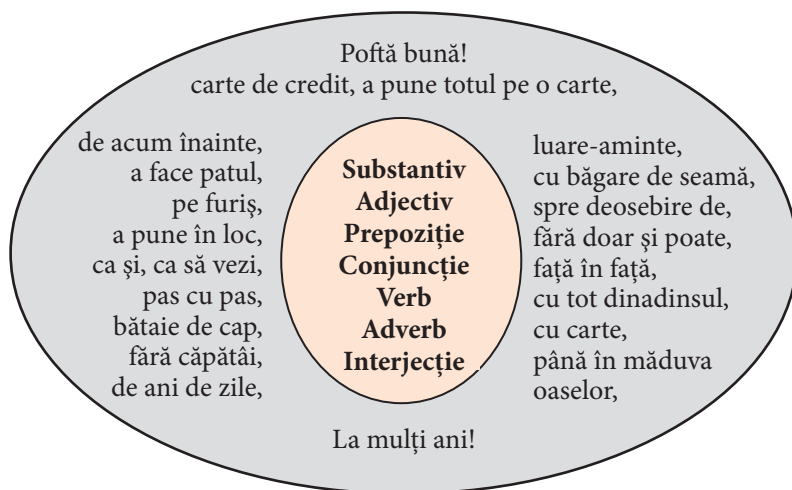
Poftă bună!
carte de credit, a pune totul pe o carte,

de acum înainte,
a face patul,
pe furiș,
a pune în loc,
ca și, ca să vezi,
pas cu pas,
bătaie de cap,
fără căpătâi,
de ani de zile,

**Substantiv**
**Adjectiv**
**Prepoziție**
**Conjuncție**
**Verb**
**Adverb**
**Interjecție**

luare-aminte,
cu băgare de seamă,
spre deosebire de,
fără doar și poate,
față în față,
cu tot dinadinsul,
cu carte,
până în măduva oaselor,

La mulți ani!